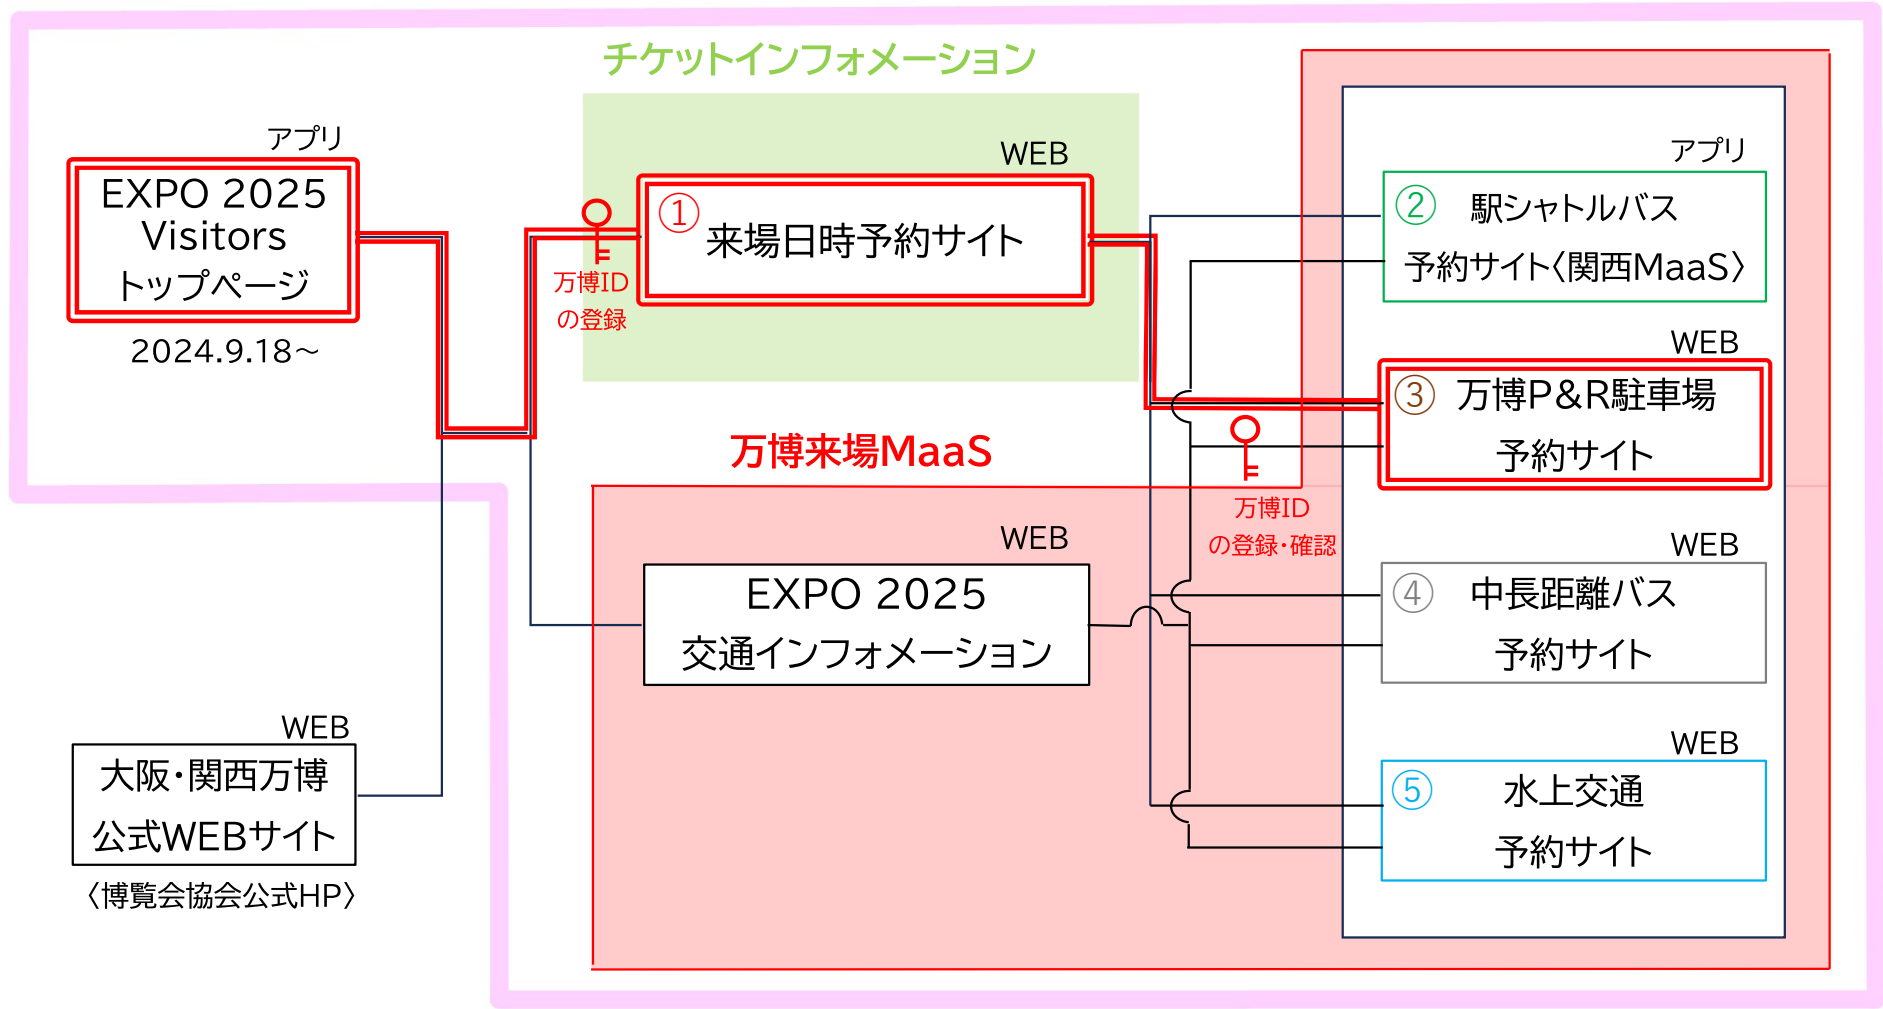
チケットインフォメーション

アプリ
EXPO 2025 Visitors トップページ
2024.9.18～

WEB
① 来場日時予約サイト

万博IDの登録

アプリ
② 駅シャトルバス 予約サイト〈関西MaaS〉

WEB
③ 万博P&R駐車場 予約サイト

万博来場MaaS

万博IDの登録・確認

WEB
EXPO 2025 交通インフォメーション

WEB
④ 中長距離バス 予約サイト

WEB
大阪・関西万博 公式WEBサイト
〈博覧会協会公式HP〉

WEB
⑤ 水上交通 予約サイト